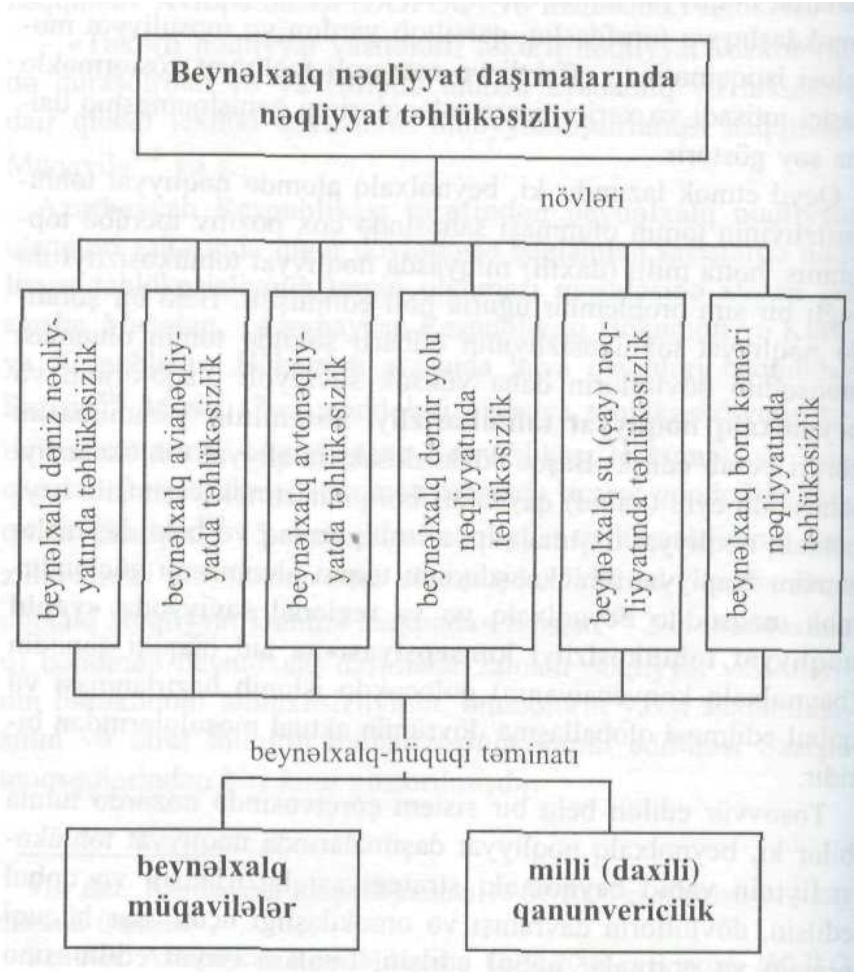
Beynəlxalq nəqliyyat daşımalarında nəqliyyat təhlükəsizliyi

növləri

beynəlxalq dəniz nəqliyyatında təhlükəsizlik

beynəlxalq avianəqliyyatda təhlükəsizlik

beynəlxalq avtonəqliyyatda təhlükəsizlik

beynəlxalq dəmir yolu nəqliyyatında təhlükəsizlik

beynəlxalq su (çay) nəqliyyatında təhlükəsizlik

beynəlxalq boru kəməri nəqliyyatında təhlükəsizlik

beynəlxalq-hüquqi təminatı

beynəlxalq müqavilələr

milli (daxili) qanunvericilik